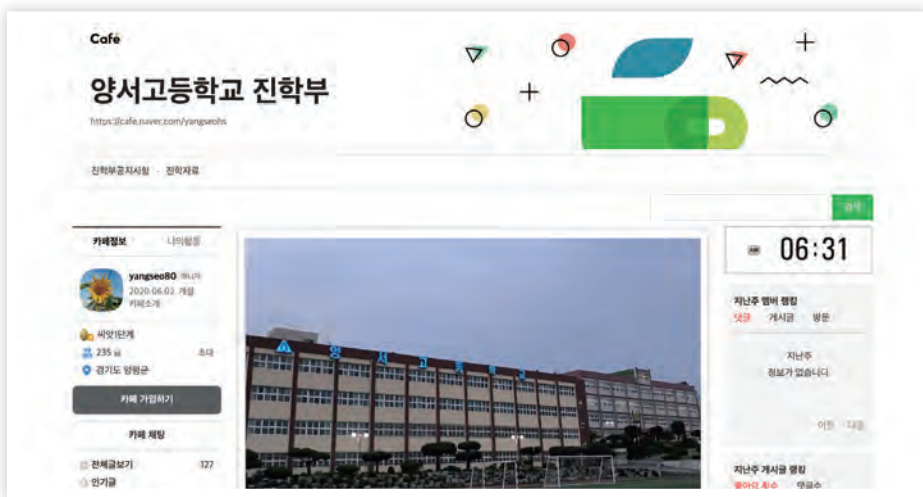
Café

양서고등학교 진학부

https://cafe.naver.com/yangseohs

진학부공지사항 · 진학자료

검색

카페정보 나의활동

yangseo80 매니저
2020.06.02. 개설
카페소개

씨앗단계
235 명 초대
경기도 양평군

카페 가입하기

카페 채팅

전체글보기 127
인기글

양서고등학교

06:31

지난주 멤버 랭킹
댓글 게시글 방문

지난주
정보가 없습니다.

이전 다음

지난주 게시글 랭킹
좋아요 횟수 댓글수